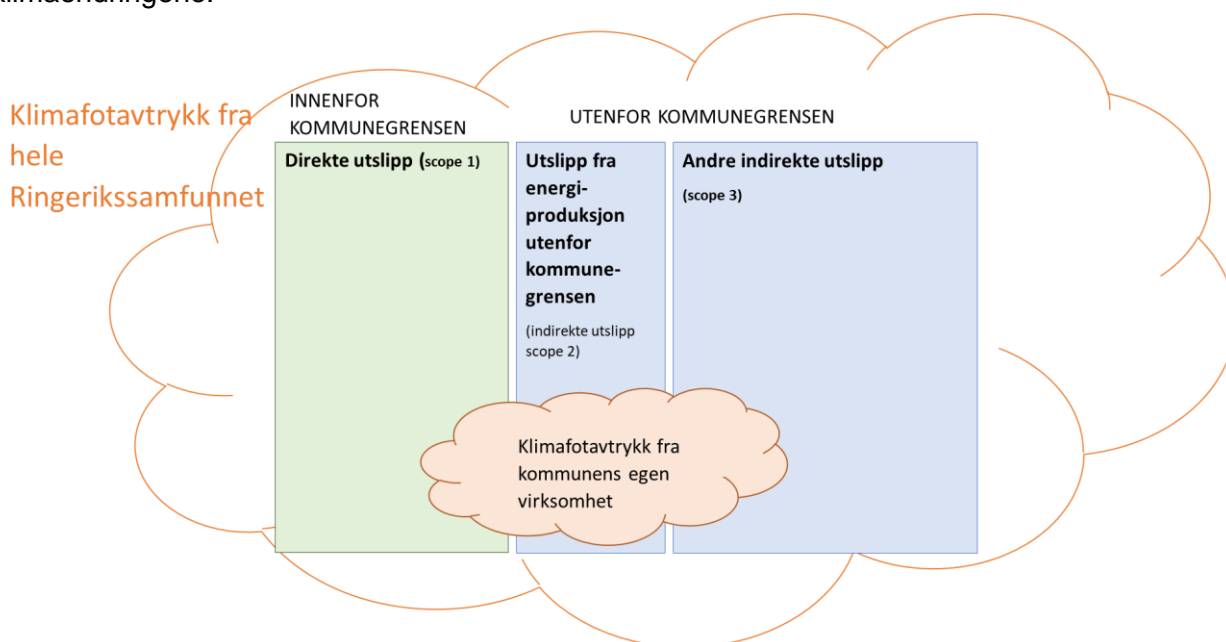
klimaendringene.

Klimafotavtrykk fra hele Ringerikssamfunnet

INNENFOR KOMMUNEGRENSEN

UTENFOR KOMMUNEGRENSEN

Direkte utslipp (scope 1)

Utslipp fra energiproduksjon utenfor kommunegrensen

(indirekte utslipp scope 2)

Andre indirekte utslipp

(scope 3)

Klimafotavtrykk fra kommunens egen virksomhet